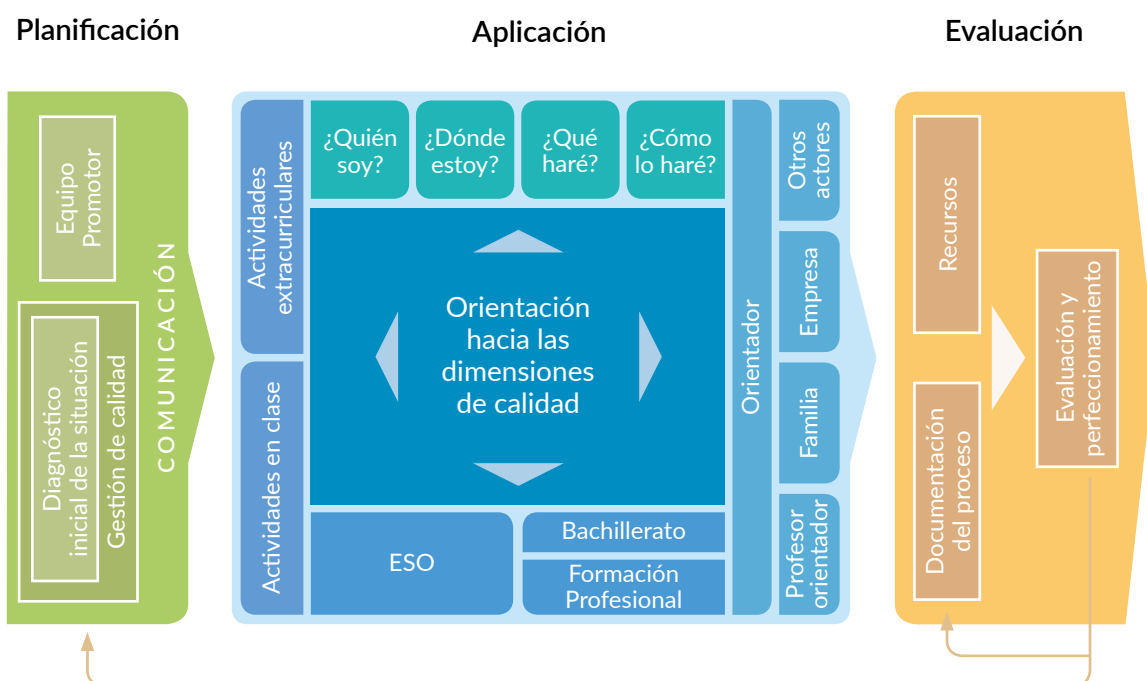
Planificación

Aplicación

Evaluación

Equipo Promotor

Diagnóstico inicial de la situación

Gestión de calidad

COMUNICACIÓN

Actividades extracurriculares

Actividades en clase

¿Quién soy?

¿Dónde estoy?

¿Qué haré?

¿Cómo lo haré?

Orientación hacia las dimensiones de calidad

ESO

Bachillerato

Formación Profesional

Orientador

Otros actores

Empresa

Familia

Profesor orientador

Recursos

Documentación del proceso

Evaluación y perfeccionamiento